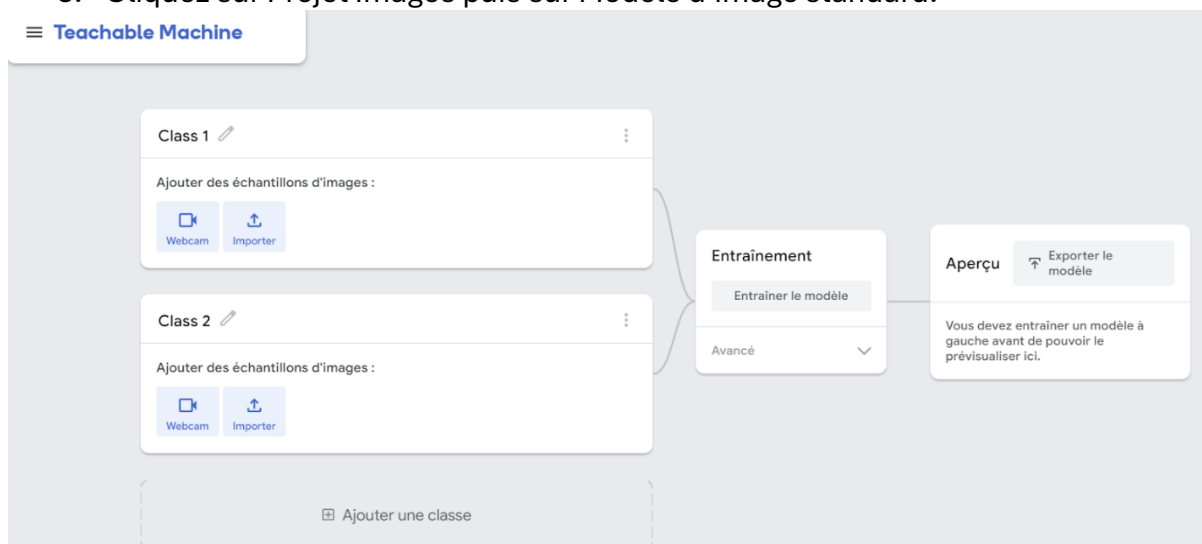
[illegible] Cliquez sur Projet images puis sur Modèle d'image standard.

Teachable Machine

Class 1

Ajouter des échantillons d'images :

Webcam Importer

Class 2

Ajouter des échantillons d'images :

Webcam Importer

Ajouter une classe

Entraînement

Entraîner le modèle

Avancé

Aperçu

Exporter le modèle

Vous devez entraîner un modèle à gauche avant de pouvoir le prévisualiser ici.